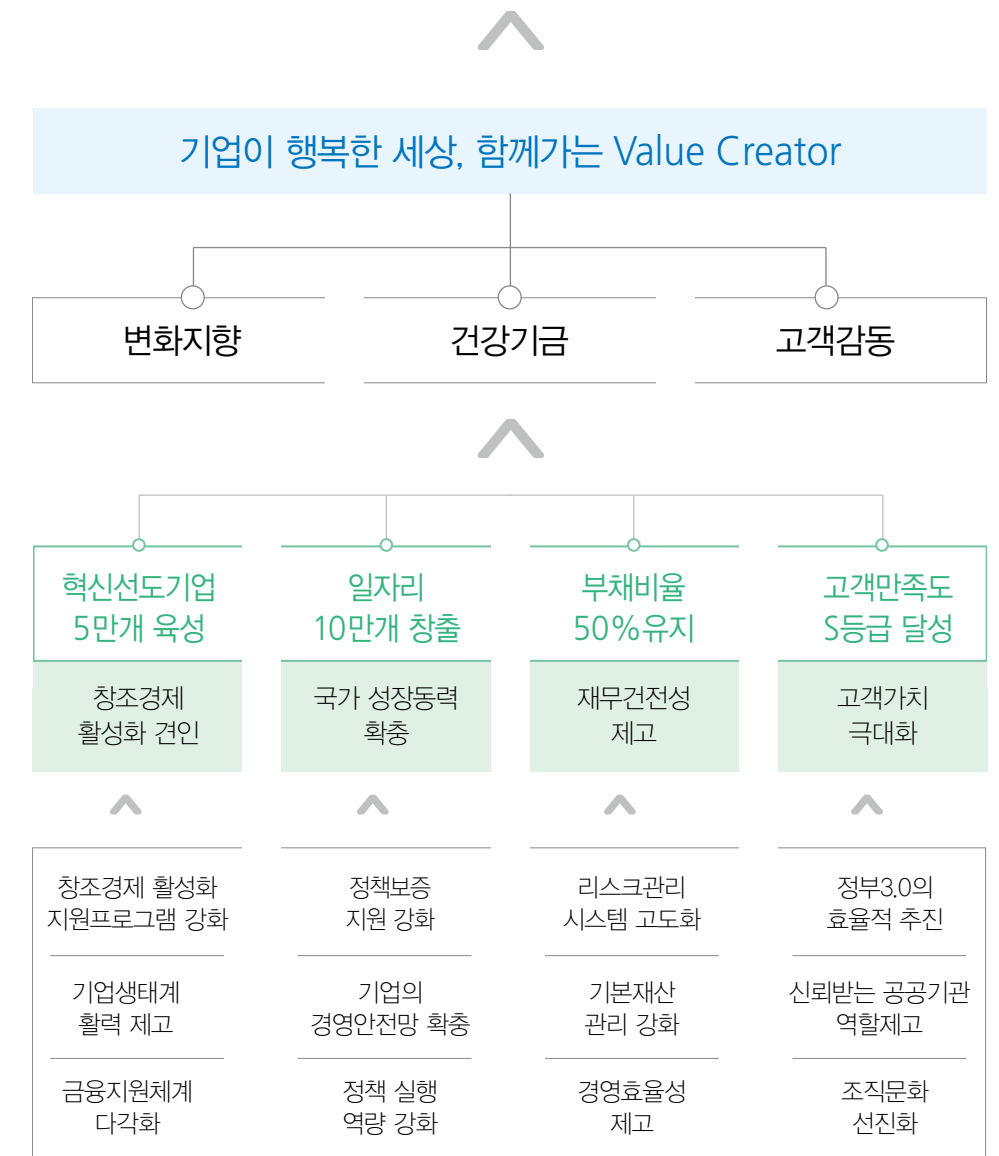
기업이 행복한 세상, 함께가는 Value Creator

변화지향

건강기금

고객감동

혁신선도기업 5만개 육성

창조경제 활성화 견인

일자리 10만개 창출

국가 성장동력 확충

부채비율 50%유지

재무건전성 제고

고객만족도 S등급 달성

고객가치 극대화

창조경제 활성화 지원프로그램 강화

기업생태계 활력 제고

금융지원체계 다각화

정책보증 지원 강화

기업의 경영안전망 확충

정책 실행 역량 강화

리스크관리 시스템 고도화

기본재산 관리 강화

경영효율성 제고

정부3.0의 효율적 추진

신뢰받는 공공기관 역할제고

조직문화 선진화